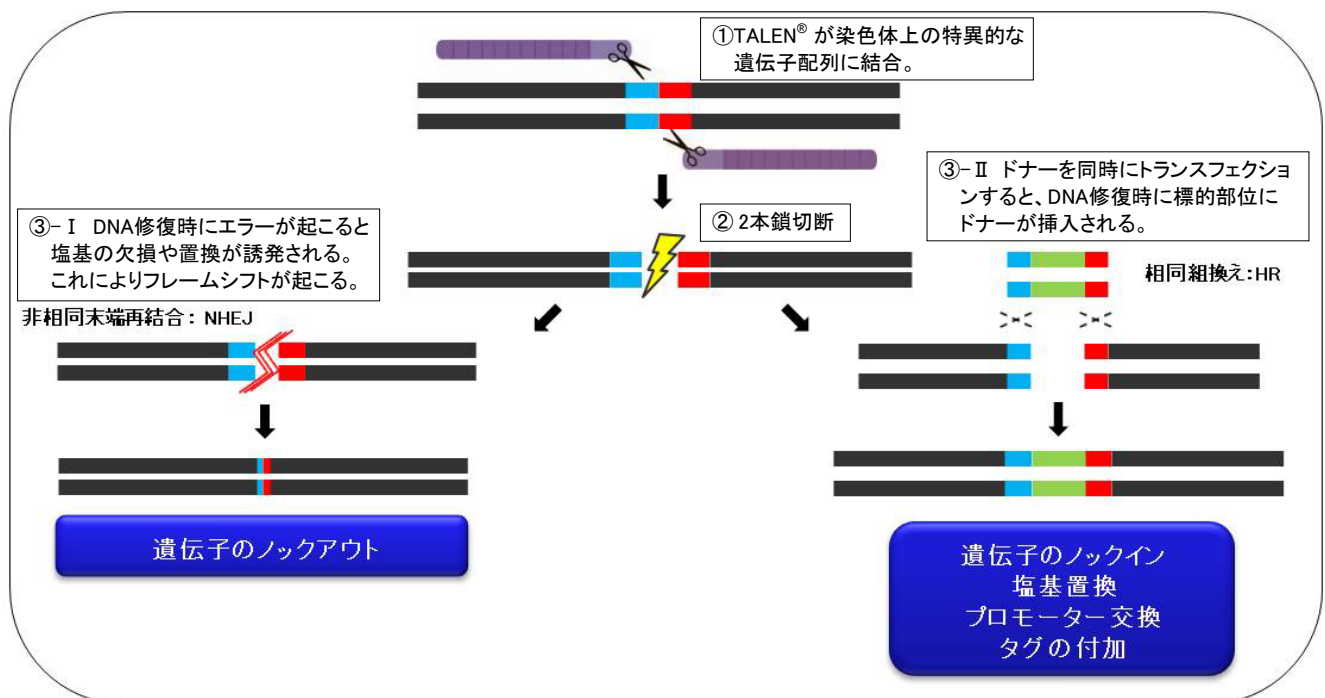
①TALEN® が染色体上の特異的な遺伝子配列に結合。

② 2本鎖切断

③-Ⅰ DNA修復時にエラーが起こると塩基の欠損や置換が誘発される。これによりフレームシフトが起こる。

非相同末端再結合：NHEJ

遺伝子のノックアウト

③-Ⅱ ドナーを同時にトランスフェクションすると、DNA修復時に標的部位にドナーが挿入される。

相同組換え：HR

遺伝子のノックイン
塩基置換
プロモーター交換
タグの付加